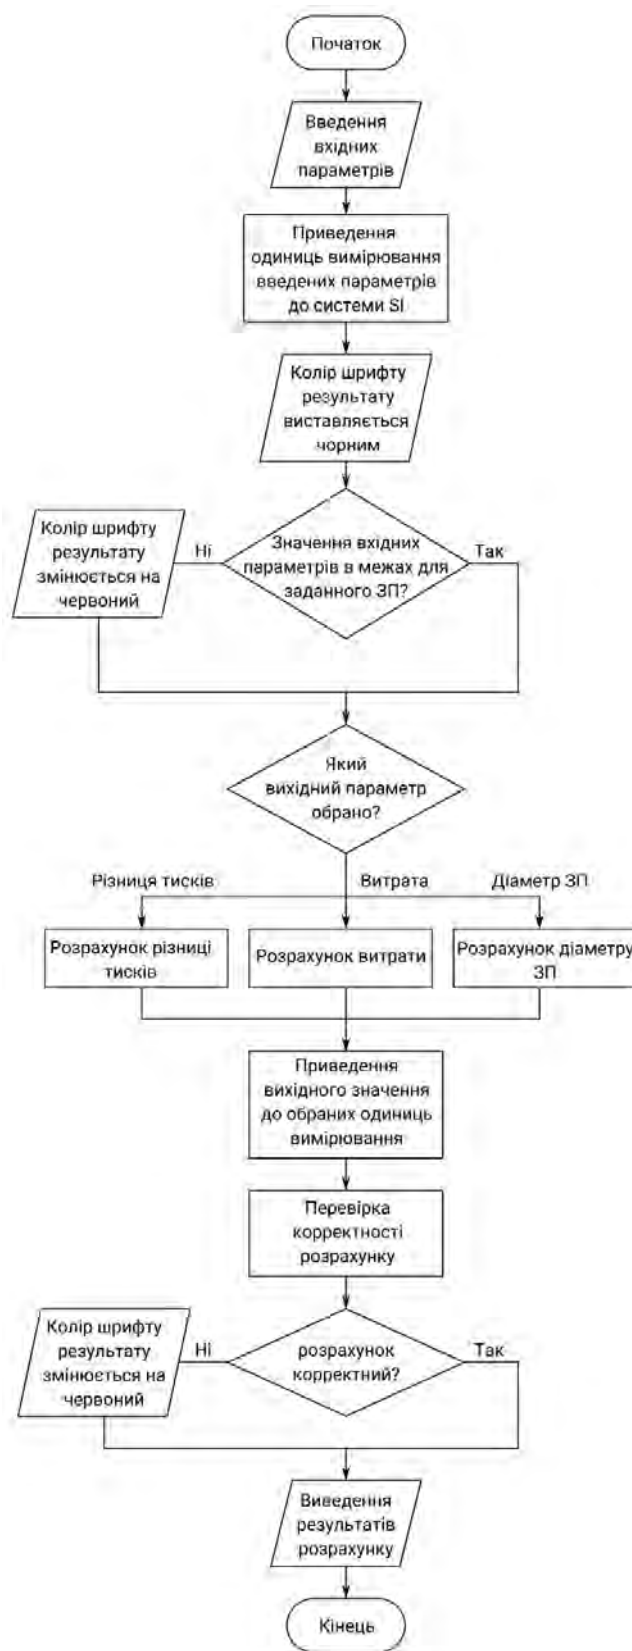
Початок

Введення вхідних параметрів

Приведення одиниць вимірювання введених параметрів до системи SI

Колір шрифту результату виставляється чорним

Колір шрифту результату змінюється на червоний

Ні

Значення вхідних параметрів в межах для заданного ЗП?

Так

Який вихідний параметр обрано?

Різниця тисків

Витрата

Діаметр ЗП

Розрахунок різниці тисків

Розрахунок витрати

Розрахунок діаметру ЗП

Приведення вихідного значення до обраних одиниць вимірювання

Перевірка корректності розрахунку

Колір шрифту результату змінюється на червоний

Ні

розрахунок корректний?

Так

Виведення результатів розрахунку

Кінець